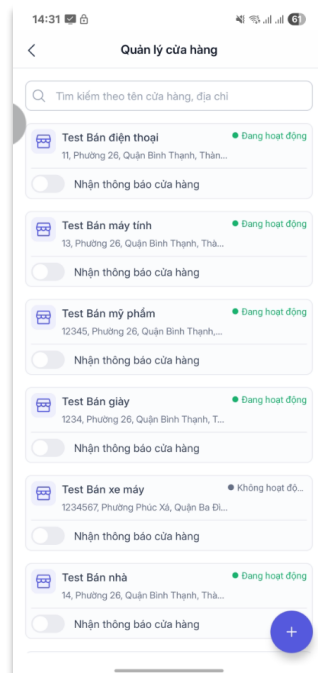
14:31

61

Quản lý cửa hàng

Tìm kiếm theo tên cửa hàng, địa chỉ

Test Bán điện thoại
Đang hoạt động
11, Phường 26, Quận Bình Thạnh, Thàn...
Nhận thông báo cửa hàng

Test Bán máy tính
Đang hoạt động
13, Phường 26, Quận Bình Thạnh, Thà...
Nhận thông báo cửa hàng

Test Bán mỹ phẩm
Đang hoạt động
12345, Phường 26, Quận Bình Thạnh,...
Nhận thông báo cửa hàng

Test Bán giày
Đang hoạt động
1234, Phường 26, Quận Bình Thạnh, T...
Nhận thông báo cửa hàng

Test Bán xe máy
Không hoạt độ...
1234567, Phường Phúc Xá, Quận Ba Đì...
Nhận thông báo cửa hàng

Test Bán nhà
Đang hoạt động
14, Phường 26, Quận Bình Thạnh, Thà...
Nhận thông báo cửa hàng

+